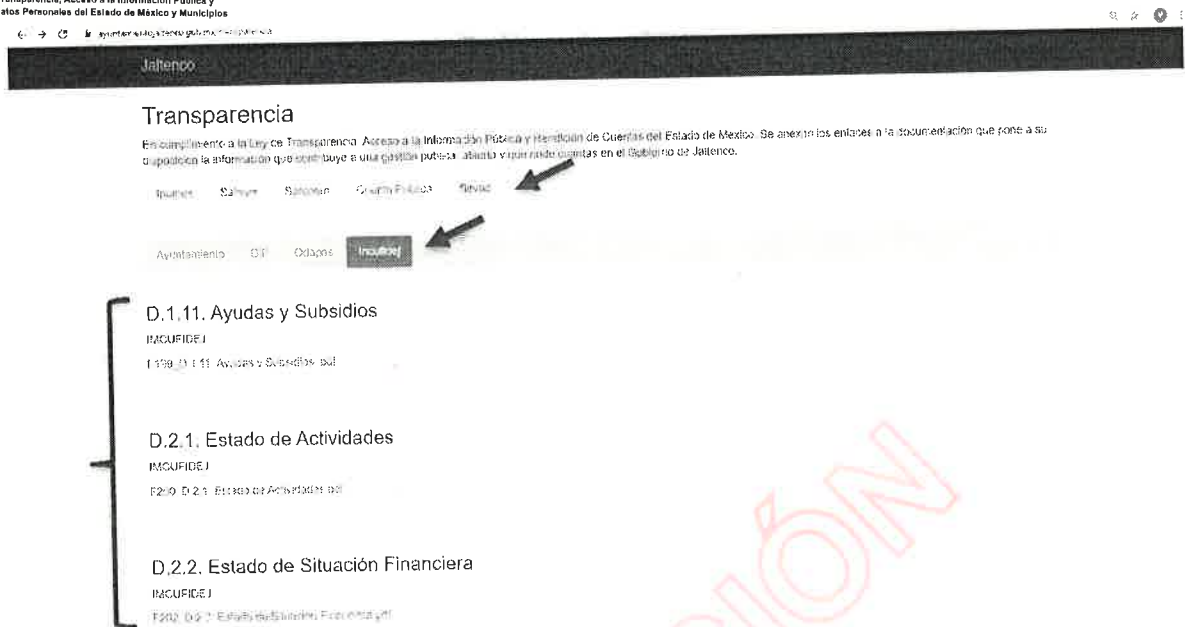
ransparencia, Acceso a la Información Pública y
atos Personales del Estado de México y Municipios

ayuntamientojaltenco.gob.mx/transparencia

Jaltenco

Transparencia

En cumplimiento a la Ley de Transparencia, Acceso a la Información Pública y Rendición de Cuentas del Estado de México. Se anexan los enlaces a la documentación que pone a su disposición la información que contribuye a una gestión pública abierta y que rinde cuentas en el Gobierno de Jaltenco.

Ipomex Sevac Saimex Cuenta Pública Sevac

Ayuntamiento DIF Odapas Imcufidej

D.1.11. Ayudas y Subsidios
IMCUFIDEJ
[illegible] D.1.11. Ayudas y Subsidios.pdf

D.2.1. Estado de Actividades
IMCUFIDEJ
F200_D.2.1. Estado de Actividades.pdf

D.2.2. Estado de Situación Financiera
IMCUFIDEJ
F202_D.2.2. Estado de Situación Financiera.pdf

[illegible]